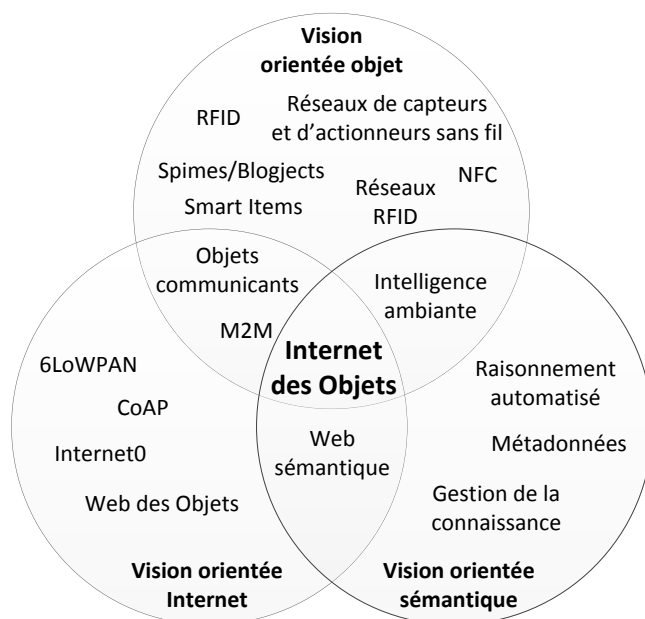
Vision orientée objet

RFID

Réseaux de capteurs et d'actionneurs sans fil

Spimes/Blogjects

Smart Items

Réseaux RFID

NFC

Objets communicants

M2M

Intelligence ambiante

Internet des Objets

6LoWPAN

CoAP

Internet0

Web des Objets

Web sémantique

Raisonnement automatisé

Métadonnées

Gestion de la connaissance

Vision orientée Internet

Vision orientée sémantique